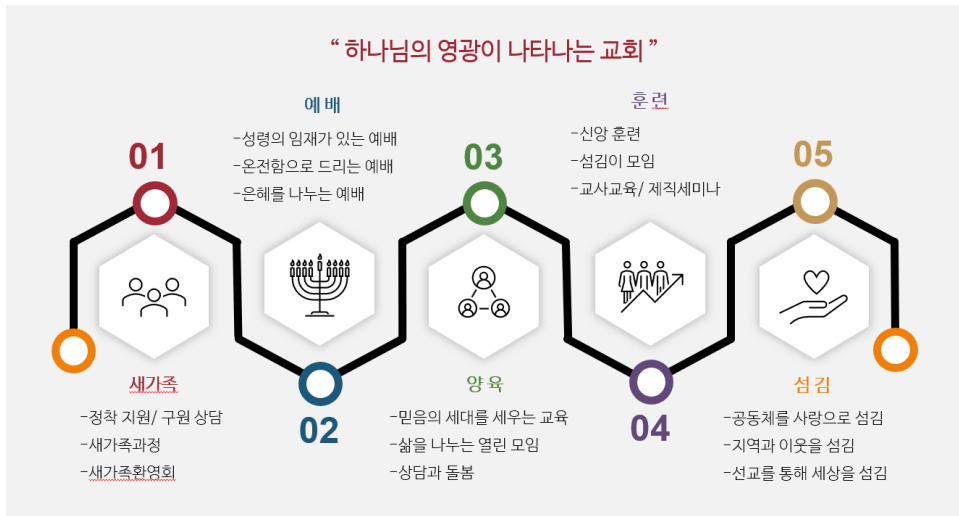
“ 하나님의 영광이 나타나는 교회 ”

01

새가족

-정착 지원/ 구원 상담
-새가족과정
-새가족환영회

예 배

-성령의 임재가 있는 예배
-온전함으로 드리는 예배
-은혜를 나누는 예배

02

03

양 육

-믿음의 세대를 세우는 교육
-삶을 나누는 열린 모임
-상담과 돌봄

훈 련

-신앙 훈련
-섬김이 모임
-교사교육/ 제직세미나

04

05

섬 김

-공동체를 사랑으로 섬김
-지역과 이웃을 섬김
-선교를 통해 세상을 섬김